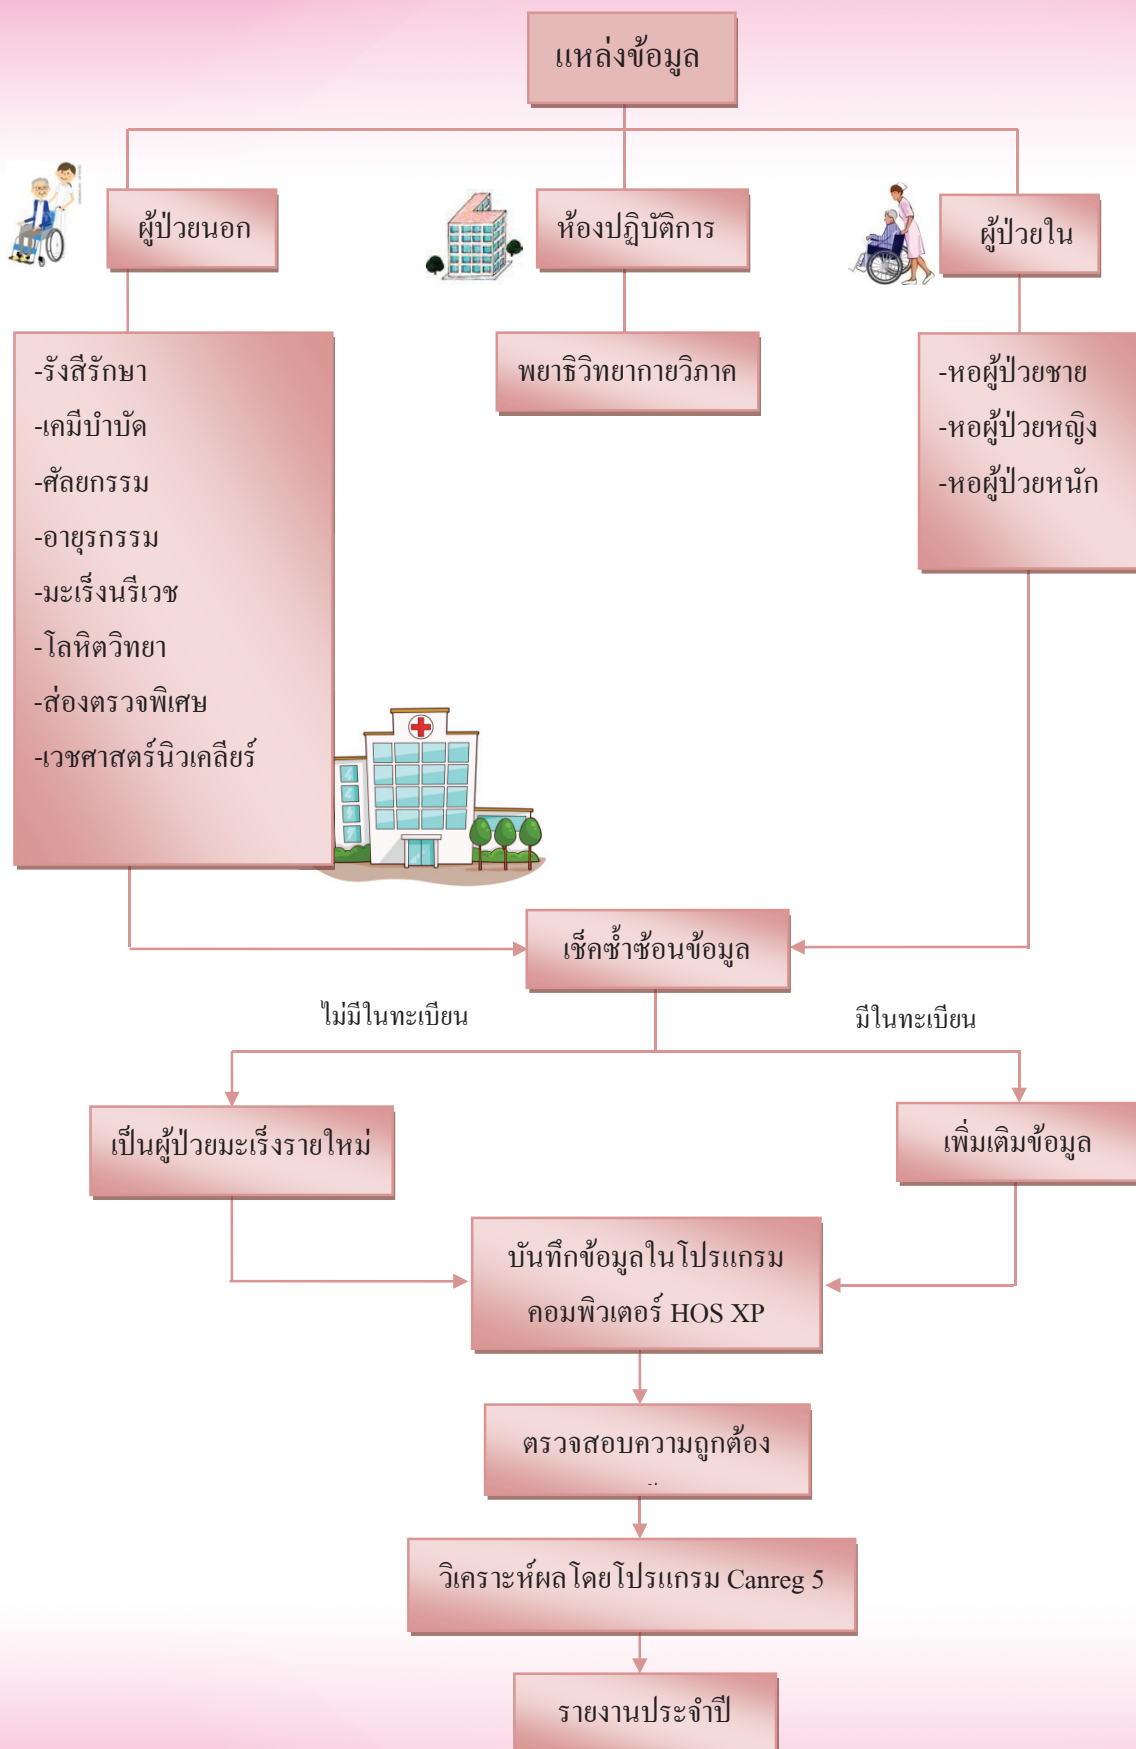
แหล่งข้อมูล

ผู้ป่วยนอก

ห้องปฏิบัติการ

ผู้ป่วยใน

-รังสีรักษา
-เคมีบำบัด
-ศัลยกรรม
-อายุรกรรม
-มะเร็งนรีเวช
-โลหิตวิทยา
-ส่องตรวจพิเศษ
-เวชศาสตร์นิวเคลียร์

พยาธิวิทยากายวิภาค

-หอผู้ป่วยชาย
-หอผู้ป่วยหญิง
-หอผู้ป่วยหนัก

เช็คซ้ำซ้อนข้อมูล

ไม่มีในทะเบียน

มีในทะเบียน

เป็นผู้ป่วยมะเร็งรายใหม่

เพิ่มเติมข้อมูล

บันทึกข้อมูลในโปรแกรม คอมพิวเตอร์ HOS XP

ตรวจสอบความถูกต้อง

วิเคราะห์ผลโดยโปรแกรม Canreg 5

รายงานประจำปี